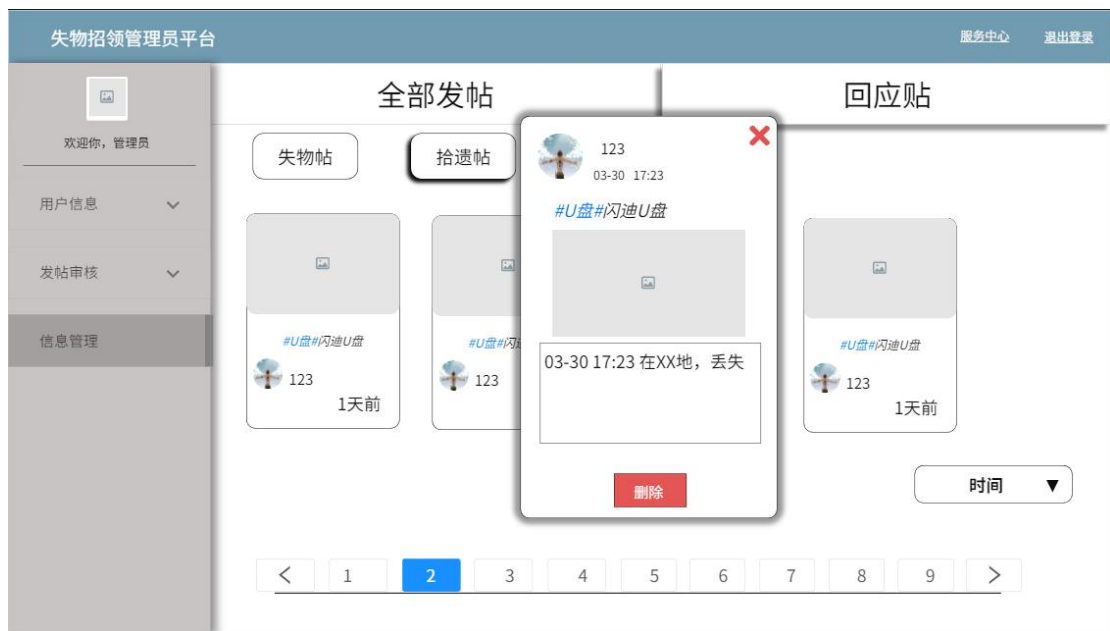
失物招领管理员平台

服务中心 退出登录

欢迎你，管理员

用户信息

发帖审核

信息管理

全部发帖

回应贴

失物帖

拾遗帖

#U盘#闪迪U盘
123
1天前

#U盘#闪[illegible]
123

123
03-30 17:23

#U盘#闪迪U盘

03-30 17:23 在XX地，丢失

删除

#U盘#闪迪U盘
123
1天前

时间 ▼

< 1 2 3 4 5 6 7 8 9 >